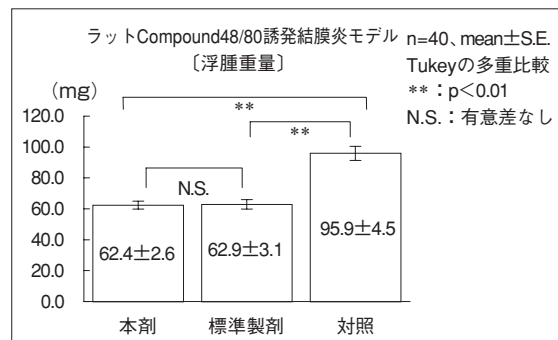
ラットCompound48/80誘発結膜炎モデル
〔浮腫重量〕

n=40、mean±S.E.
Tukeyの多重比較
**：p<0.01
N.S.：有意差なし

(mg)
120.0
100.0
80.0
60.0
40.0
20.0
0.0

**
**
N.S.

62.4±2.6
62.9±3.1
95.9±4.5

本剤
標準製剤
対照